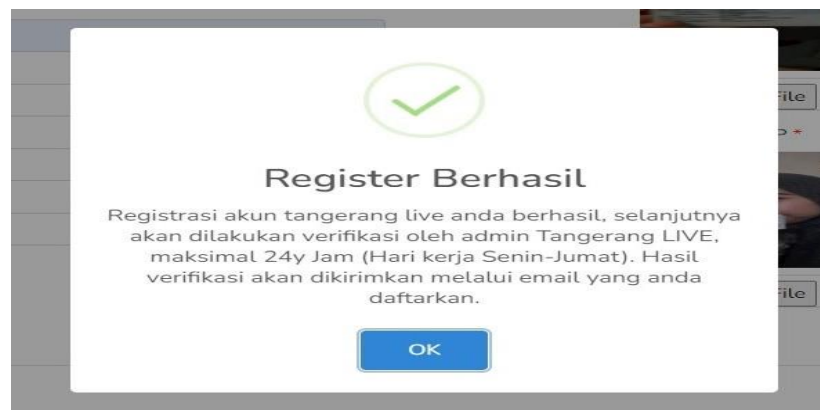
File

File

Register Berhasil

Registrasi akun tangerang live anda berhasil, selanjutnya akan dilakukan verifikasi oleh admin Tangerang LIVE, maksimal 24y Jam (Hari kerja Senin-Jumat). Hasil verifikasi akan dikirimkan melalui email yang anda daftarkan.

OK